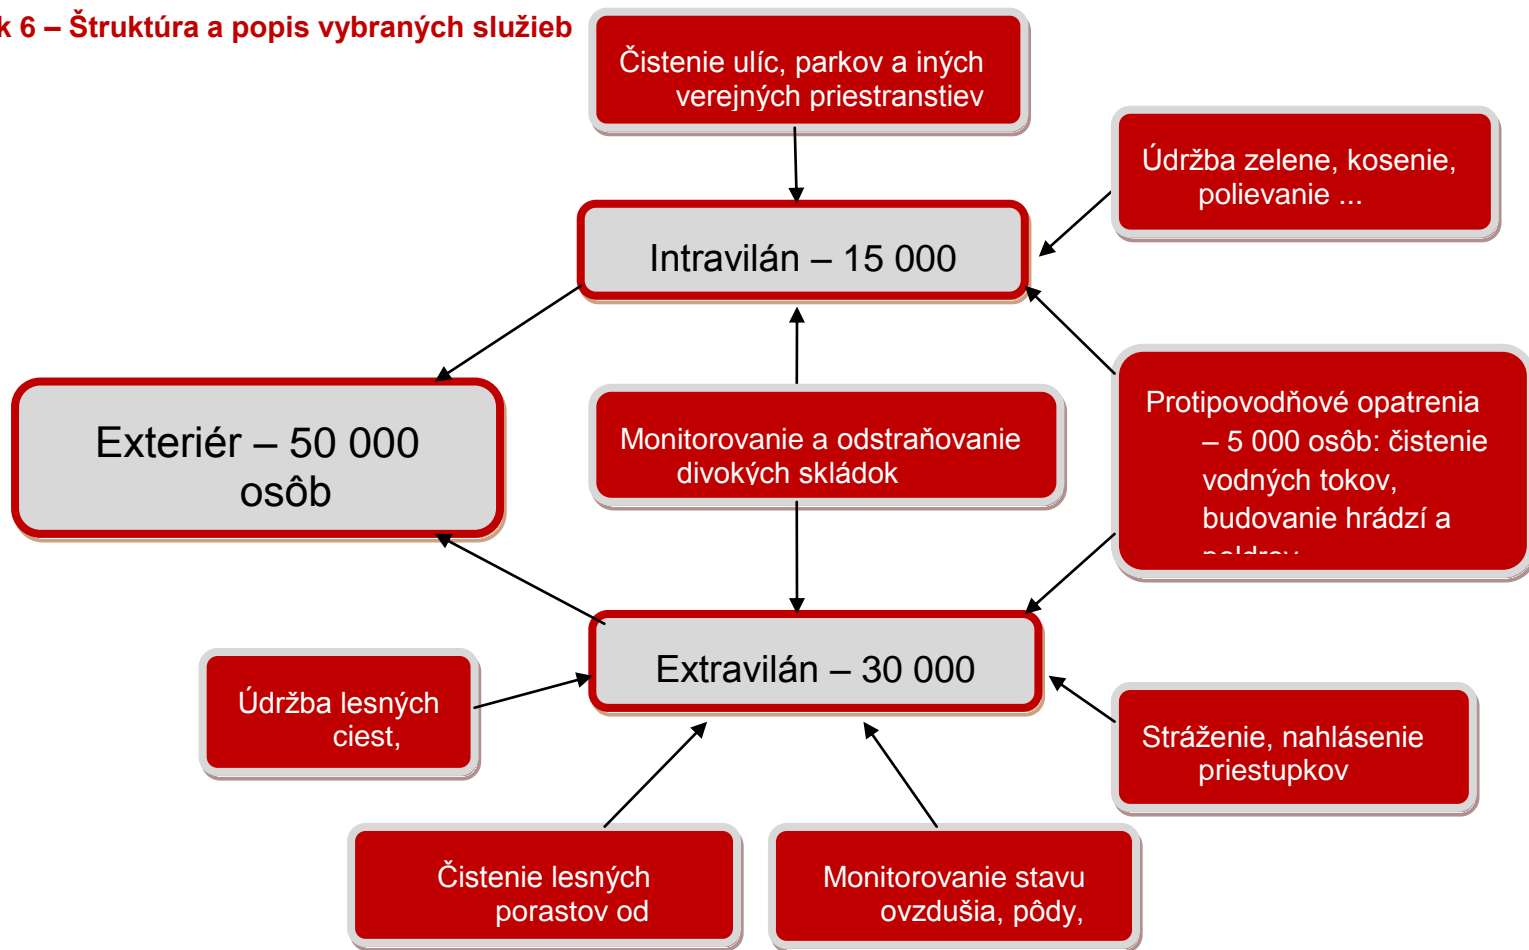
k 6 – Štruktúra a popis vybraných služieb

Čistenie ulíc, parkov a iných verejných priestranstiev

Údržba zelene, kosenie, polievanie ...

Intravilán – 15 000

Exteriér – 50 000 osôb

Monitorovanie a odstraňovanie divokých skládok

Protipovodňové opatrenia – 5 000 osôb: čistenie vodných tokov, budovanie hrádzí a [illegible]

Extravilán – 30 000

Údržba lesných ciest,

Stráženie, nahlásenie priestupkov

Čistenie lesných porastov od

Monitorovanie stavu ovzdušia, pôdy,